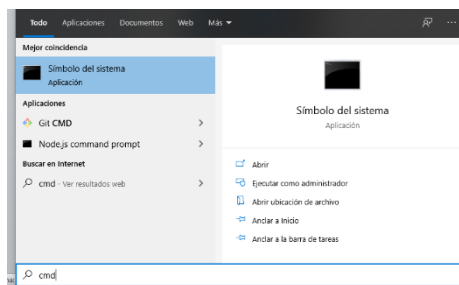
Todo Aplicaciones Documentos Web Más

Mejor coincidencia

Símbolo del sistema
Aplicación

Aplicaciones

Git CMD

Node.js command prompt

Buscar en Internet

cmd - Ver resultados web

Símbolo del sistema
Aplicación

Abrir

Ejecutar como administrador

Abrir ubicación de archivo

Anclar a Inicio

Anclar a la barra de tareas

cmd